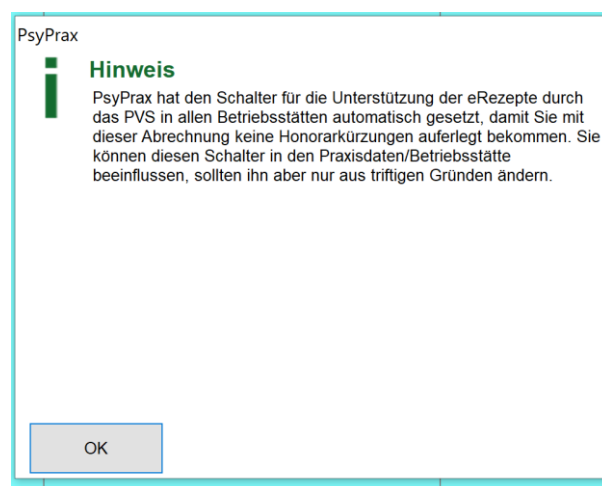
PsyPrax

i

Hinweis

PsyPrax hat den Schalter für die Unterstützung der eRezepte durch das PVS in allen Betriebsstätten automatisch gesetzt, damit Sie mit dieser Abrechnung keine Honorarkürzungen auferlegt bekommen. Sie können diesen Schalter in den Praxisdaten/Betriebsstätte beeinflussen, sollten ihn aber nur aus triftigen Gründen ändern.

OK